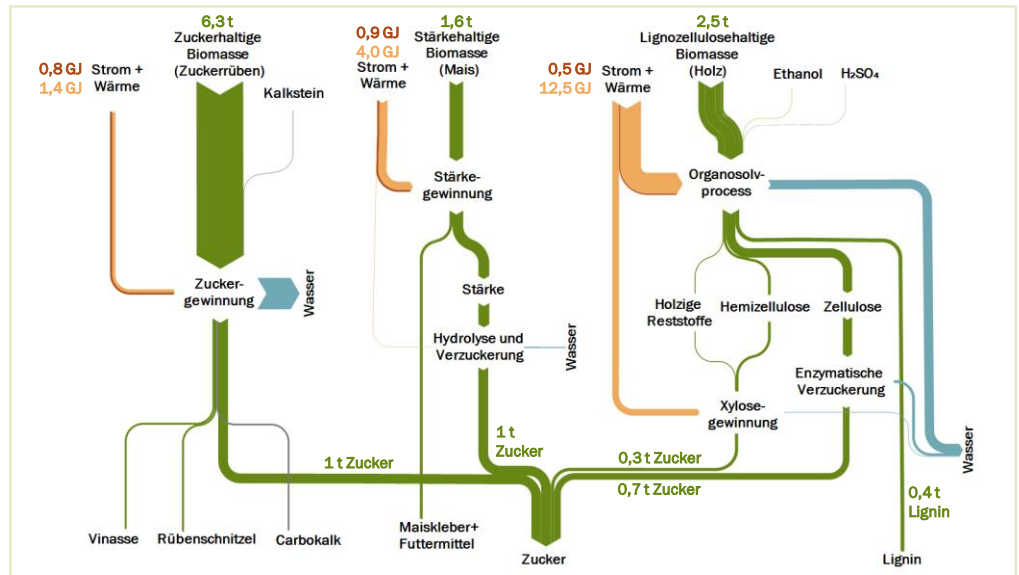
6,3 t
Zuckerhaltige Biomasse (Zuckerrüben)

0,8 GJ
1,4 GJ
Strom + Wärme

Kalkstein

Zuckergewinnung

Wasser

0,9 GJ
4,0 GJ
Strom + Wärme

1,6 t
Stärkehaltige Biomasse (Mais)

Stärkegewinnung

Stärke

Hydrolyse und Verzuckerung

Wasser

2,5 t
Lignozellulosehaltige Biomasse (Holz)

0,5 GJ
12,5 GJ
Strom + Wärme

Ethanol

$H_2SO_4$

Organosolvprocess

Holzige Reststoffe

Hemizellulose

Zellulose

Enzymatische Verzuckerung

Xylosegewinnung

Wasser

1 t Zucker

1 t Zucker

0,3 t Zucker

0,7 t Zucker

0,4 t Lignin

Vinasse

Rübenschnitzel

Carbokalk

Maiskleber+ Futtermittel

Zucker

Lignin